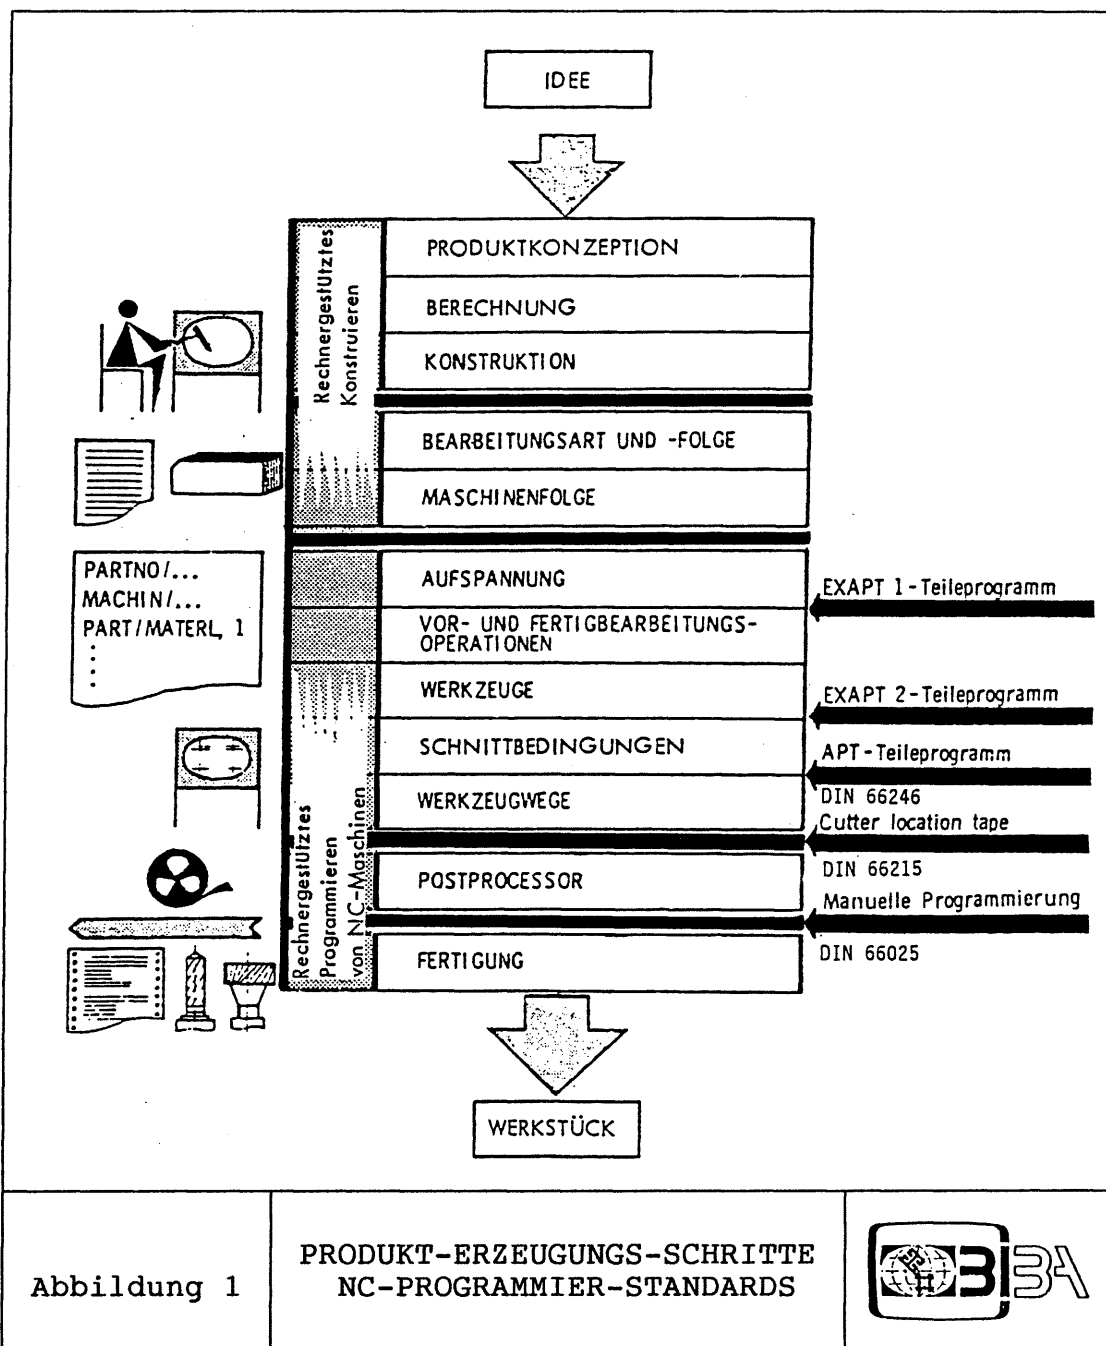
IDEE

Rechnergestütztes Konstruieren

PRODUKTKONZEPTION

BERECHNUNG

KONSTRUKTION

BEARBEITUNGSART UND -FOLGE

MASCHINENFOLGE

PARTNO/...
MACHIN/...
PART/MATERL, 1
⋮

Rechnergestütztes Programmieren von NC-Maschinen

AUFSPANNUNG

VOR- UND FERTIGBEARBEITUNGS-OPERATIONEN

WERKZEUGE

SCHNITTBEDINGUNGEN

WERKZEUGWEGE

POSTPROCESSOR

FERTIGUNG

EXAPT 1-Teileprogramm

EXAPT 2-Teileprogramm

APT-Teileprogramm

DIN 66246

Cutter location tape

DIN 66215

Manuelle Programmierung

DIN 66025

WERKSTÜCK

Abbildung 1

PRODUKT-ERZEUGUNGS-SCHRITTE
NC-PROGRAMMIER-STANDARDS